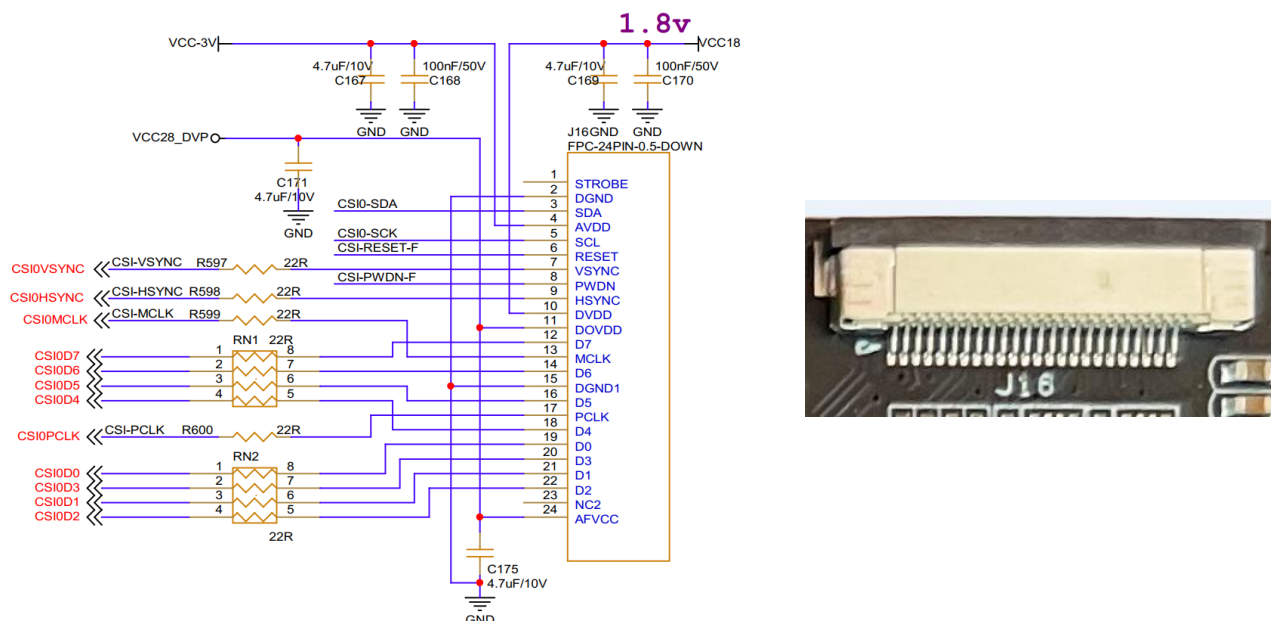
1.8v
VCC-3V
VCC18
4.7uF/10V
C167
100nF/50V
C168
GND GND
4.7uF/10V
C169
100nF/50V
C170
J16GND GND
FPC-24PIN-0.5-DOWN
VCC28_DVP
C171
4.7uF/10V
GND
CSI0-SDA
CSI0-SCK
CSI-RESET-F
CSI-PWDN-F
CSI0VSYNC CSI-VSYNC R597 22R
CSI0HSYNC CSI-HSYNC R598 22R
CSI0MCLK CSI-MCLK R599 22R
RN1 22R
CSI0D7 1 8
CSI0D6 2 7
CSI0D5 3 6
CSI0D4 4 5
CSI0PCLK CSI-PCLK R600 22R
RN2
CSI0D0 1 8
CSI0D3 2 7
CSI0D1 3 6
CSI0D2 4 5
22R
1 STROBE
2 DGND
3 SDA
4 AVDD
5 SCL
6 RESET
7 VSYNC
8 PWDN
9 HSYNC
10 DVDD
11 DOVDD
12 D7
13 MCLK
14 D6
15 DGND1
16 D5
17 PCLK
18 D4
19 D0
20 D3
21 D1
22 D2
23 NC2
24 AFVCC
C175
4.7uF/10V
GND
J16